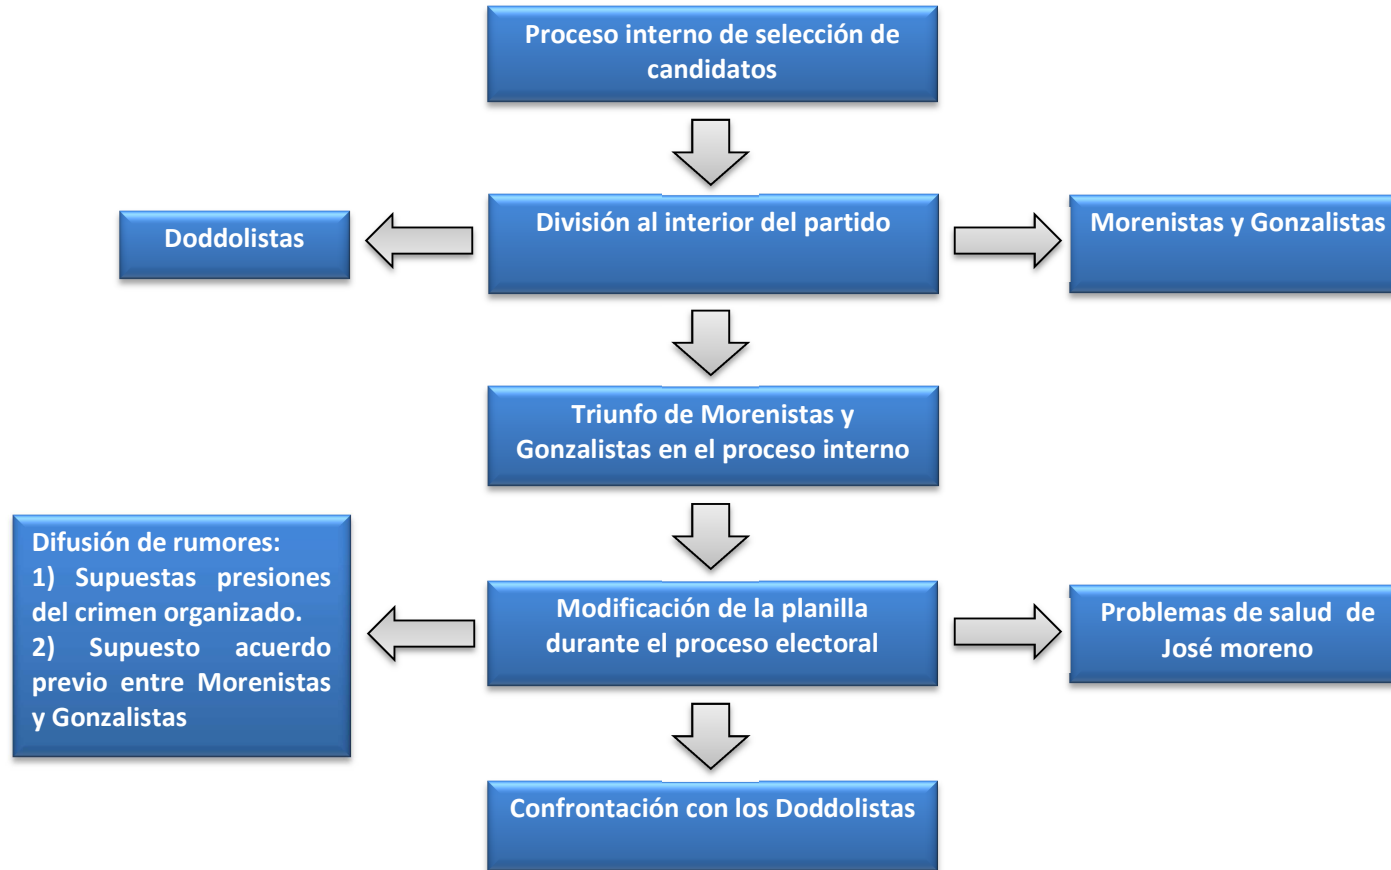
Proceso interno de selección de candidatos

Doddolistas

División al interior del partido

Morenistas y Gonzalistas

Triunfo de Morenistas y Gonzalistas en el proceso interno

Difusión de rumores:
1) Supuestas presiones del crimen organizado.
2) Supuesto acuerdo previo entre Morenistas y Gonzalistas

Modificación de la planilla durante el proceso electoral

Problemas de salud de José moreno

Confrontación con los Doddolistas